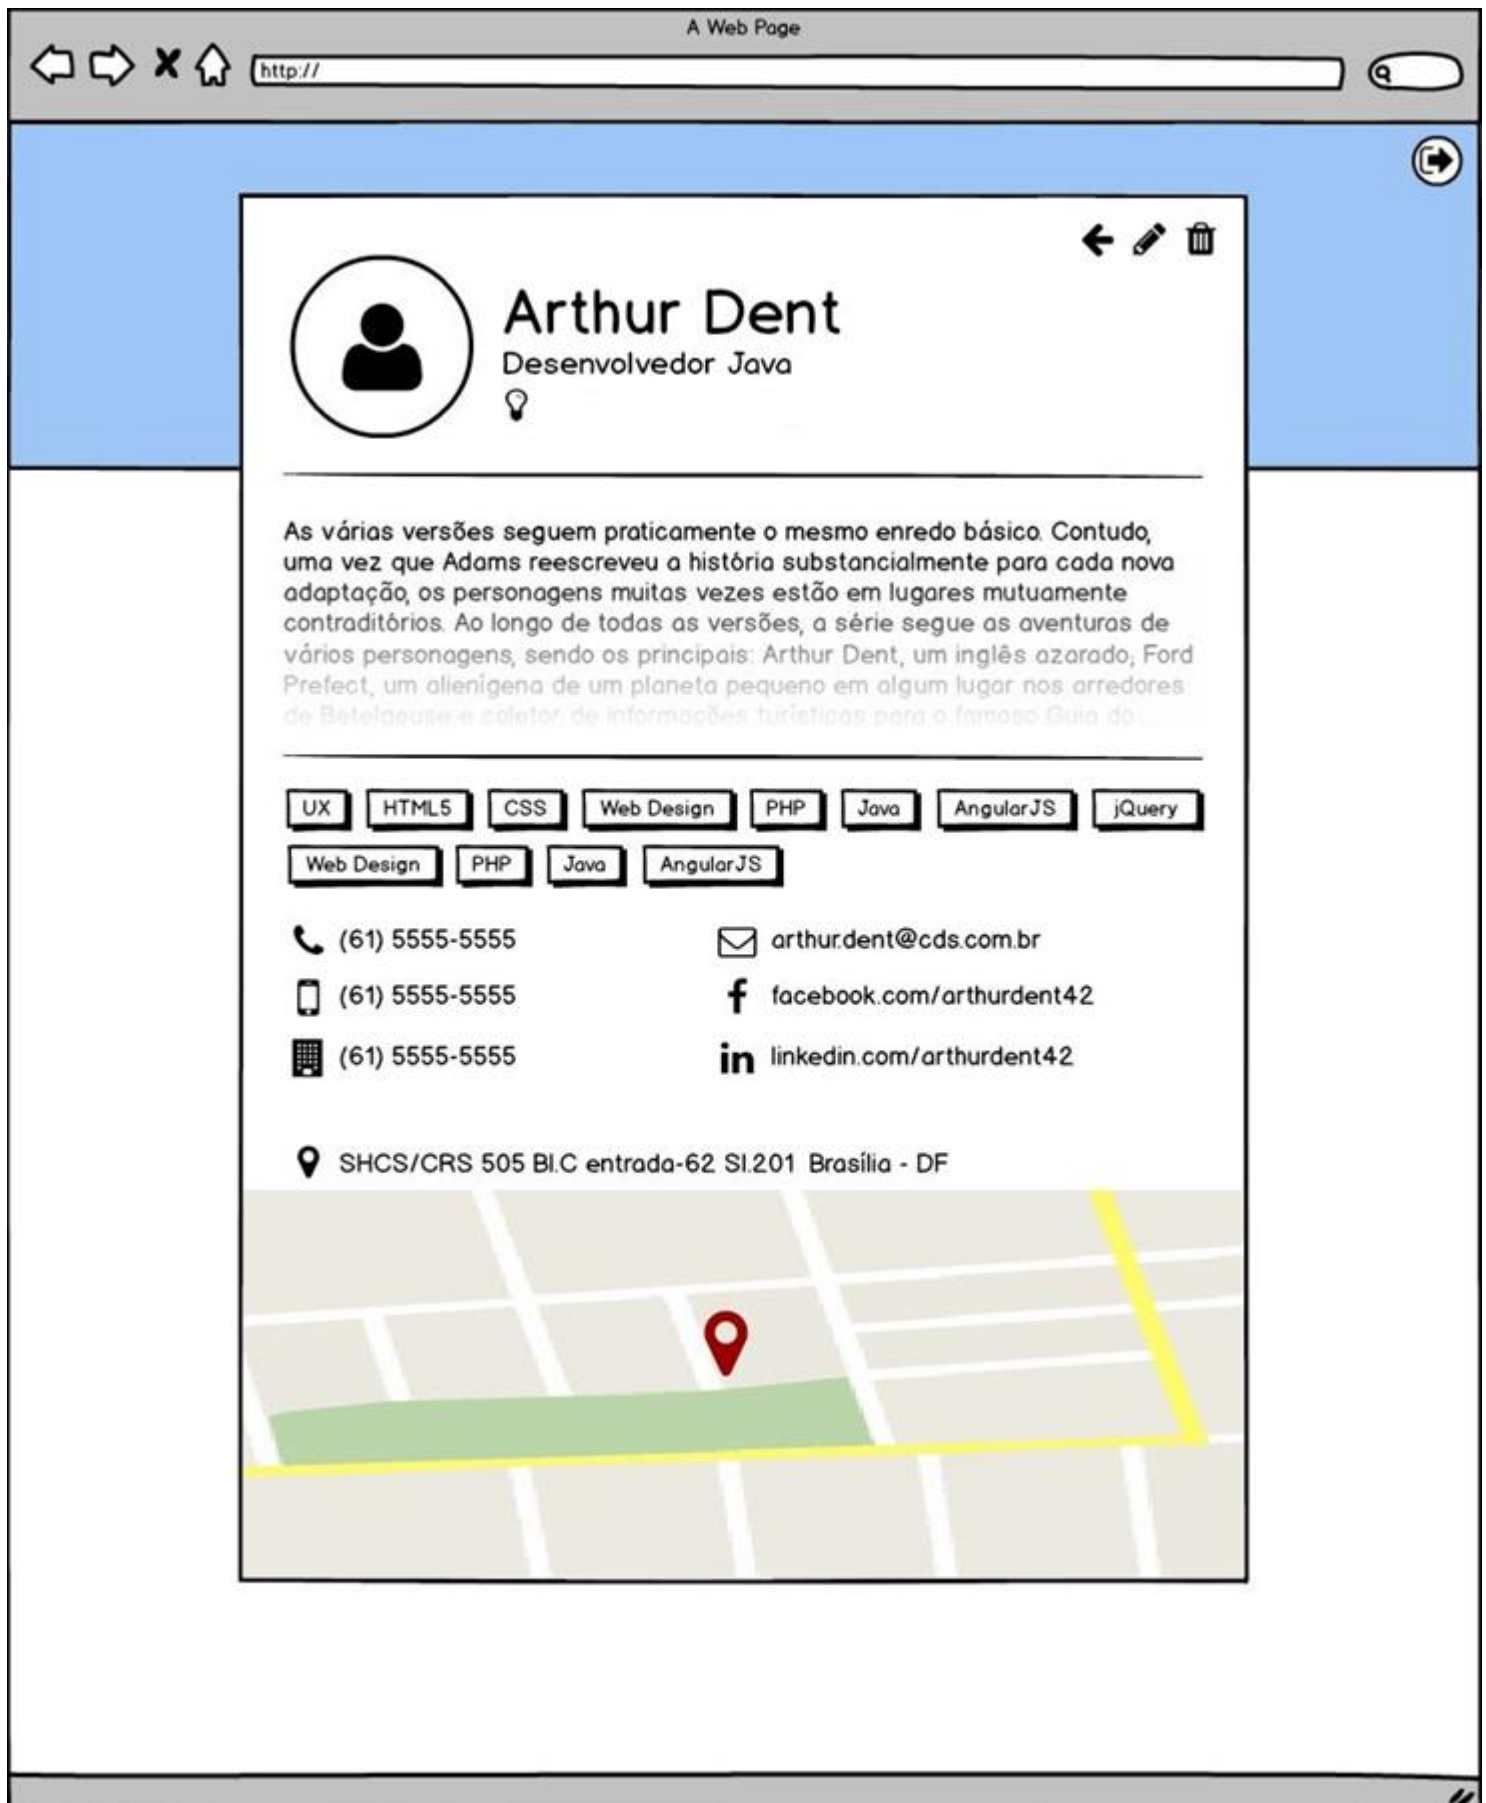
A Web Page

http://

Arthur Dent

Desenvolvedor Java

As várias versões seguem praticamente o mesmo enredo básico. Contudo, uma vez que Adams reescreveu a história substancialmente para cada nova adaptação, os personagens muitas vezes estão em lugares mutuamente contraditórios. Ao longo de todas as versões, a série segue as aventuras de vários personagens, sendo os principais: Arthur Dent, um inglês azarado, Ford Prefect, um alienígena de um planeta pequeno em algum lugar nos arredores de Betelgeuse e coletor de informações turísticas para o famoso Guia do...

UX HTML5 CSS Web Design PHP Java AngularJS jQuery Web Design PHP Java AngularJS

(61) 5555-5555

arthur.dent@cds.com.br

(61) 5555-5555

facebook.com/arthurdent42

(61) 5555-5555

linkedin.com/arthurdent42

SHCS/CRS 505 Bl.C entrada-62 Sl.201 Brasília - DF